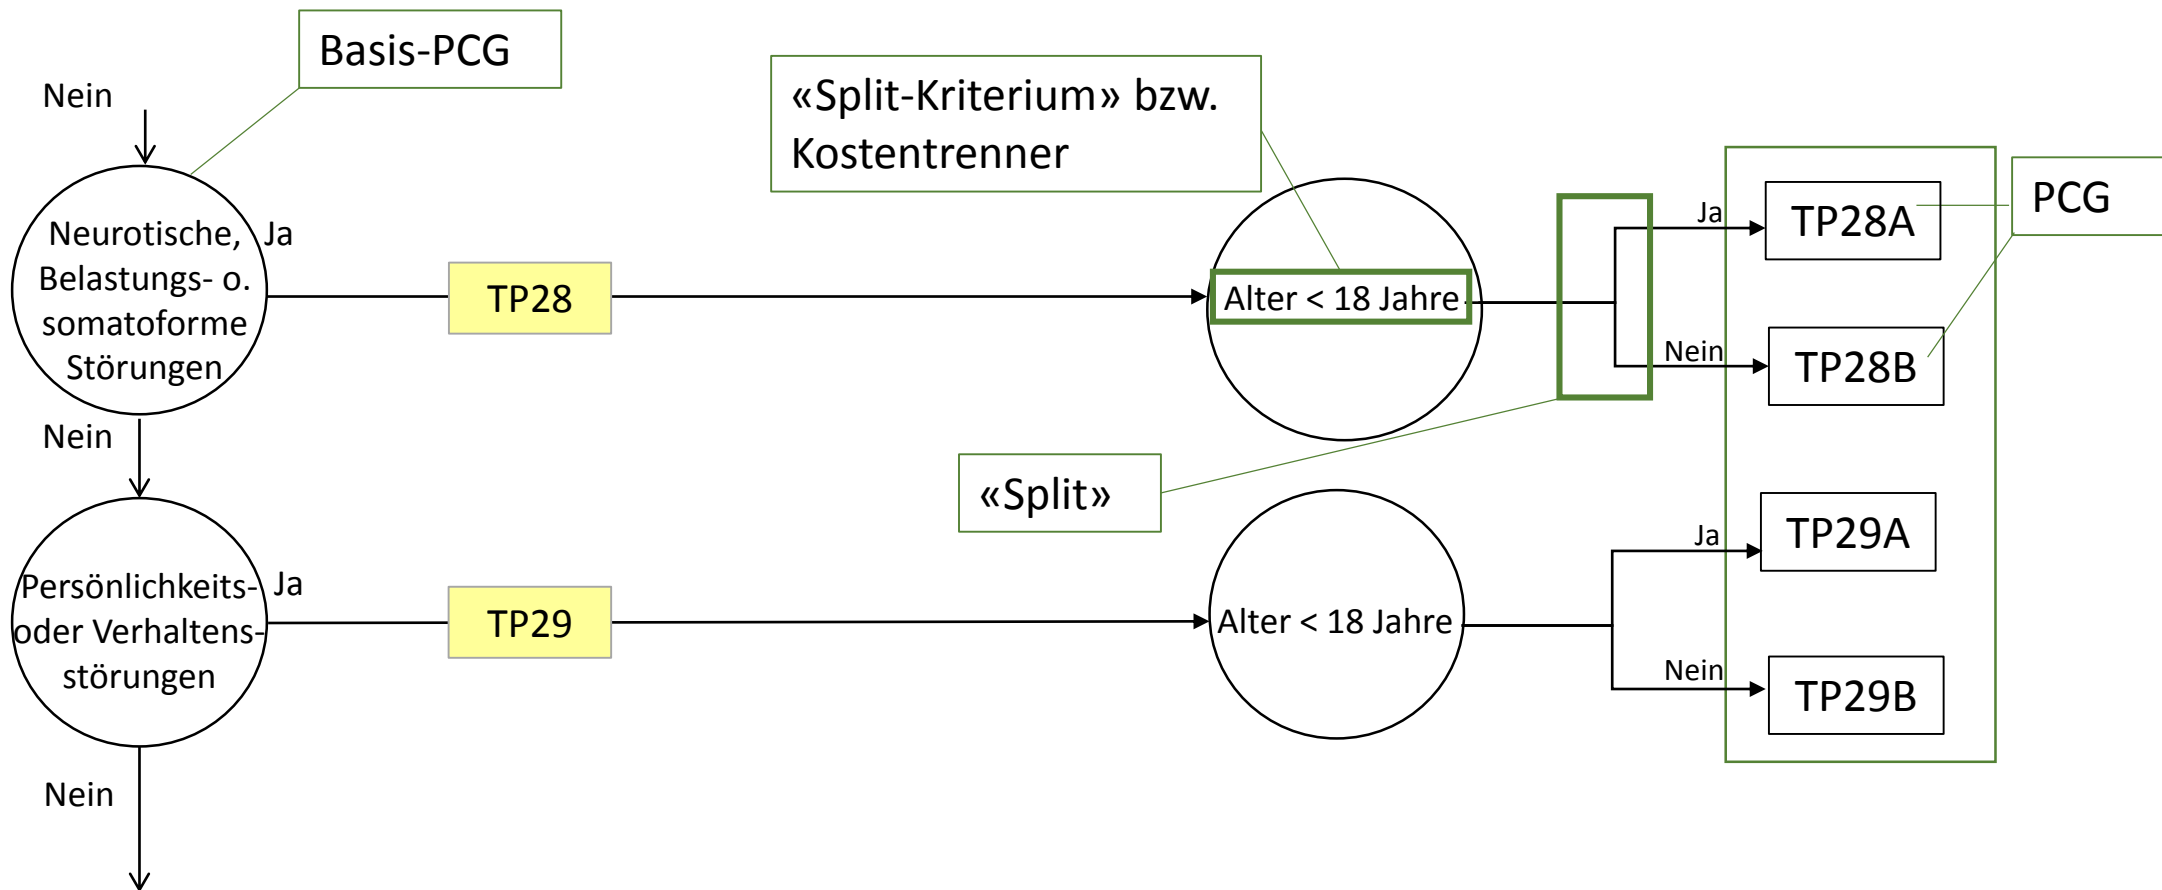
Basis-PCG

«Split-Kriterium» bzw. Kostentrenner

Nein

Neurotische, Belastungs- o. somatoforme Störungen

Ja

TP28

Alter < 18 Jahre

Ja

Nein

TP28A

TP28B

PCG

Nein

«Split»

Persönlichkeits- oder Verhaltensstörungen

Ja

TP29

Alter < 18 Jahre

Ja

Nein

TP29A

TP29B

Nein